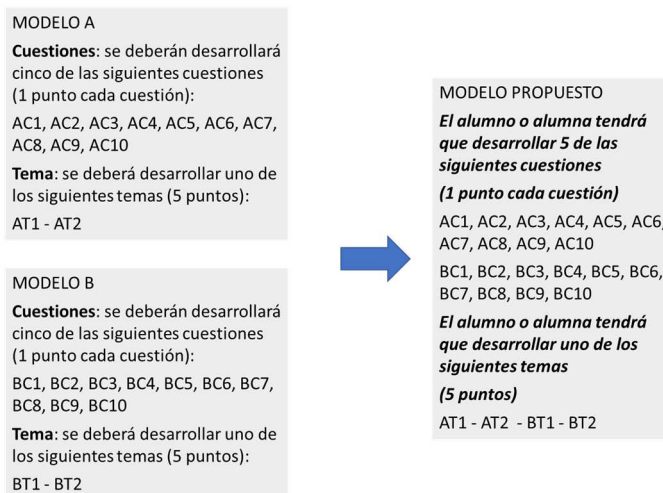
MODELO A

**Cuestiones**: se deberán desarrollará cinco de las siguientes cuestiones (1 punto cada cuestión):

AC1, AC2, AC3, AC4, AC5, AC6, AC7, AC8, AC9, AC10

**Tema**: se deberá desarrollar uno de los siguientes temas (5 puntos):

AT1 - AT2

MODELO B

**Cuestiones**: se deberán desarrollará cinco de las siguientes cuestiones (1 punto cada cuestión):

BC1, BC2, BC3, BC4, BC5, BC6, BC7, BC8, BC9, BC10

**Tema**: se deberá desarrollar uno de los siguientes temas (5 puntos):

BT1 - BT2

MODELO PROPUESTO

***El alumno o alumna tendrá que desarrollar 5 de las siguientes cuestiones***

***(1 punto cada cuestión)***

AC1, AC2, AC3, AC4, AC5, AC6, AC7, AC8, AC9, AC10

BC1, BC2, BC3, BC4, BC5, BC6, BC7, BC8, BC9, BC10

***El alumno o alumna tendrá que desarrollar uno de los siguientes temas***

***(5 puntos)***

AT1 - AT2 - BT1 - BT2